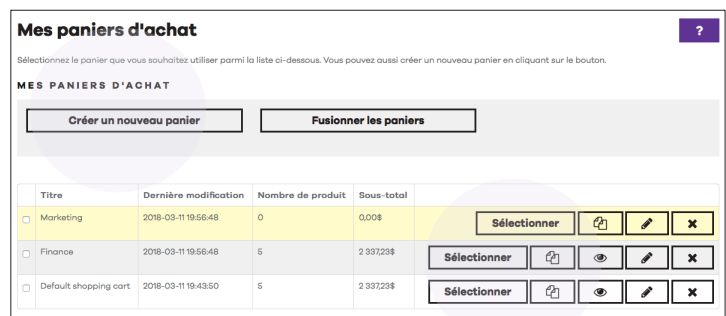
Mes paniers d'achat

?

Sélectionnez le panier que vous souhaitez utiliser parmi la liste ci-dessous. Vous pouvez aussi créer un nouveau panier en cliquant sur le bouton.

MES PANIERS D'ACHAT

Créer un nouveau panier

Fusionner les paniers

| | Titre | Dernière modification | Nombre de produit | Sous-total | |
|---|---|---|---|---|---|
| | Marketing | 2018-03-11 19:56:48 | 0 | 0,00$ | Sélectionner |
| | Finance | 2018-03-11 19:56:48 | 5 | 2 337,23$ | Sélectionner |
| | Default shopping cart | 2018-03-11 19:43:50 | 5 | 2 337,23$ | Sélectionner |